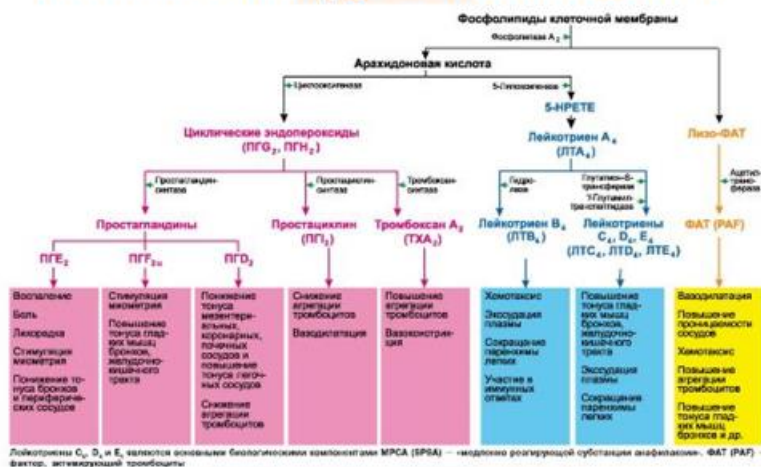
Фосфолипиды клеточной мембраны

Фосфолипаза $A_2$

Арахидоновая кислота

Циклооксигеназа

5-Липоксигеназа

5-HPETE

Циклические эндопероксиды ($ПГG_2$, $ПГH_2$)

Лейкотриен $A_4$ ($ЛТA_4$)

Лизо-ФАТ

Простагландин-синтаза

Простациклин-синтаза

Тромбоксан-синтаза

Гидролаза

Глутатион-S-трансфераза

γ-Глутамил-транспептидаза

Ацетил-трансфераза

Простагландины

Простациклин ($ПГI_2$)

Тромбоксан $A_2$ ($ТХA_2$)

Лейкотриен $B_4$ ($ЛТB_4$)

Лейкотриены $C_4$, $D_4$, $E_4$ ($ЛТC_4$, $ЛТD_4$, $ЛТE_4$)

ФАТ (PAF)

$ПГE_2$

$ПГF_{2\alpha}$

$ПГD_2$

Воспаление

Боль

Лихорадка

Стимуляция миометрия

Понижение тонуса бронхов и периферических сосудов

Стимуляция миометрия

Повышение тонуса гладких мышц бронхов, желудочно-кишечного тракта

Понижение тонуса мезентериальных, коронарных, почечных сосудов и повышение тонуса легочных сосудов

Снижение агрегации тромбоцитов

Снижение агрегации тромбоцитов

Вазодилатация

Повышение агрегации тромбоцитов

Вазоконстрикция

Хемотаксис

Экссудация плазмы

Сокращение паренхимы легких

Участие в иммунных ответах

Повышение тонуса гладких мышц бронхов, желудочно-кишечного тракта

Экссудация плазмы

Сокращение паренхимы легких

Вазодилатация

Повышение проницаемости сосудов

Хемотаксис

Повышение агрегации тромбоцитов

Повышение тонуса гладких мышц бронхов и др.

Лейкотриены $C_4$, $D_4$ и $E_4$ являются основными биологическими компонентами МРСА (SRSA) — «медленно реагирующей субстанции анафилаксии». ФАТ (PAF) — фактор, активирующий тромбоциты